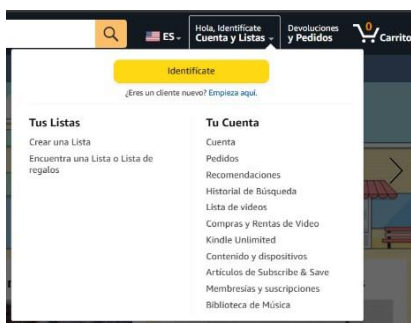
ES

Hola, Identifícate
Cuenta y Listas

Devoluciones
y Pedidos

0
Carrito

Identifícate

¿Eres un cliente nuevo? Empieza aquí.

Tus Listas

Crear una Lista

Encuentra una Lista o Lista de regalos

Tu Cuenta

Cuenta

Pedidos

Recomendaciones

Historial de Búsqueda

Lista de videos

Compras y Rentas de Video

Kindle Unlimited

Contenido y dispositivos

Artículos de Subscribe & Save

Membresías y suscripciones

Biblioteca de Música